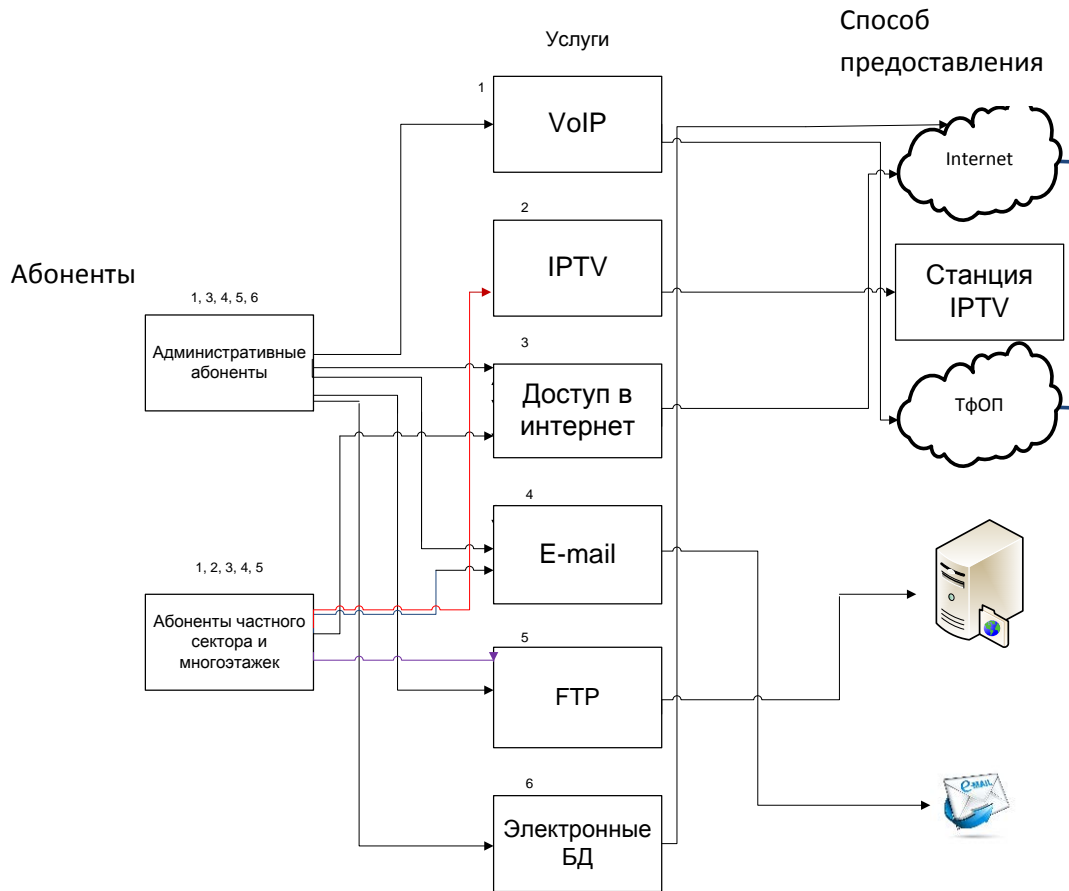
Услуги

Способ предоставления

Абоненты

1, 3, 4, 5, 6

Административные абоненты

1, 2, 3, 4, 5

Абоненты частного сектора и многоэтажек

1
VoIP

2
IPTV

3
Доступ в интернет

4
E-mail

5
FTP

6
Электронные БД

Internet

Станция IPTV

ТфОП

E-MAIL